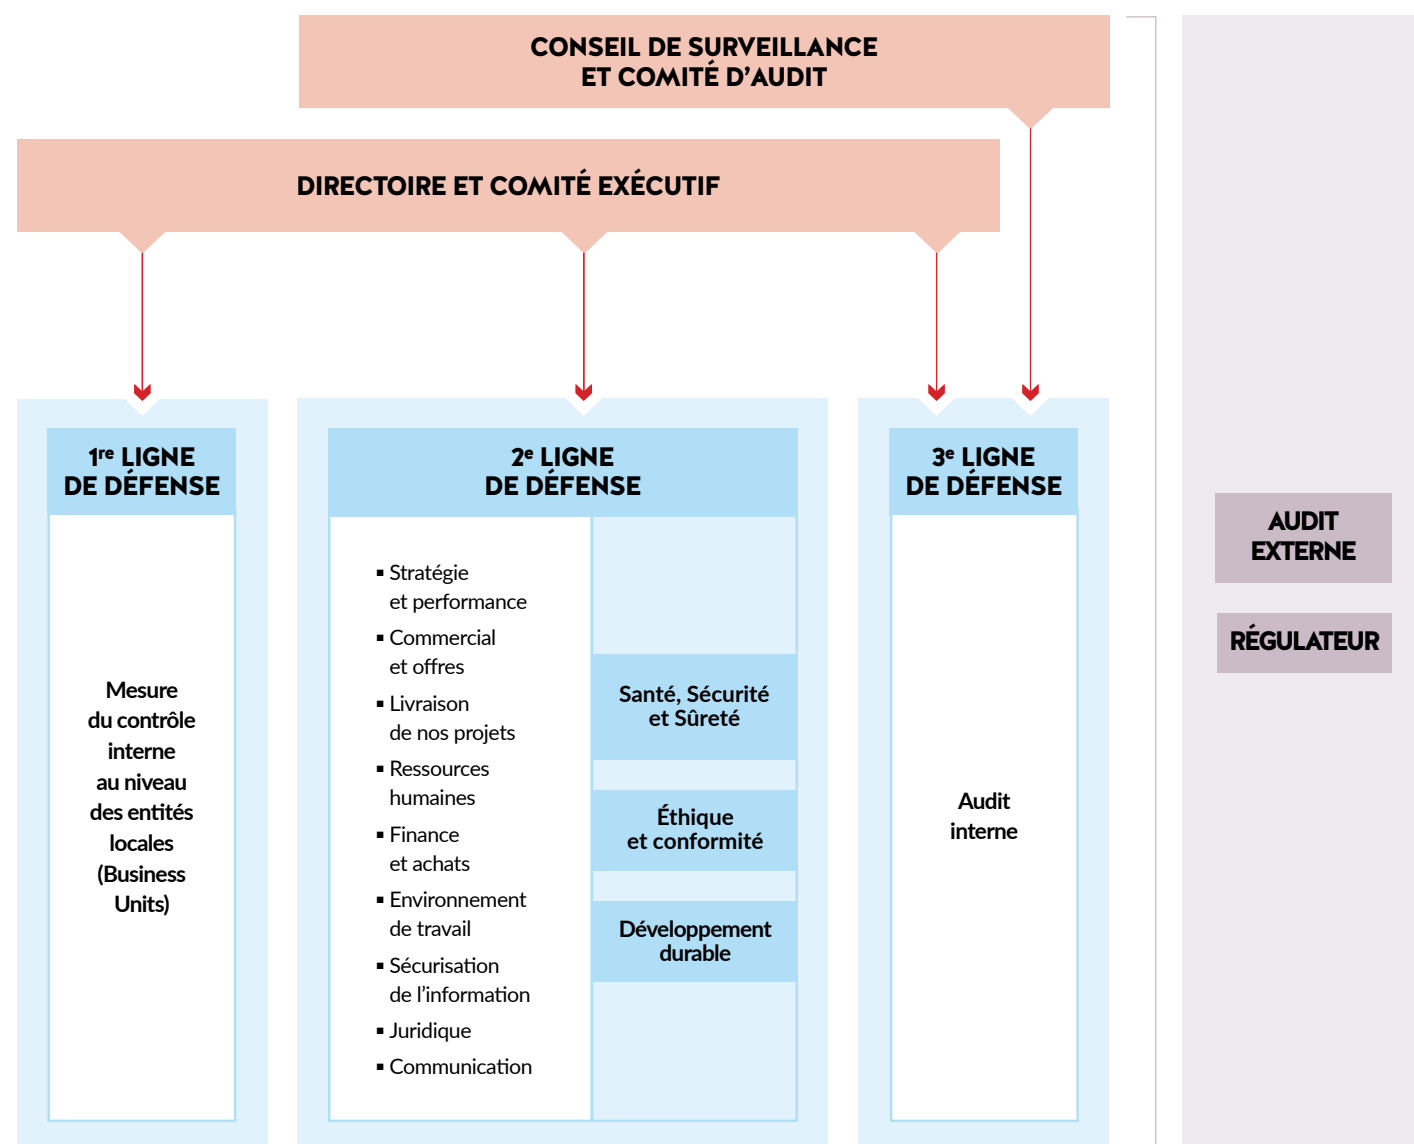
CONSEIL DE SURVEILLANCE
ET COMITÉ D'AUDIT

DIRECTOIRE ET COMITÉ EXÉCUTIF

1$^{re}$ LIGNE
DE DÉFENSE

Mesure du contrôle interne au niveau des entités locales (Business Units)

2$^{e}$ LIGNE
DE DÉFENSE

▪ Stratégie et performance
▪ Commercial et offres
▪ Livraison de nos projets
▪ Ressources humaines
▪ Finance et achats
▪ Environnement de travail
▪ Sécurisation de l'information
▪ Juridique
▪ Communication

Santé, Sécurité et Sûreté

Éthique et conformité

Développement durable

3$^{e}$ LIGNE
DE DÉFENSE

Audit interne

AUDIT EXTERNE

RÉGULATEUR